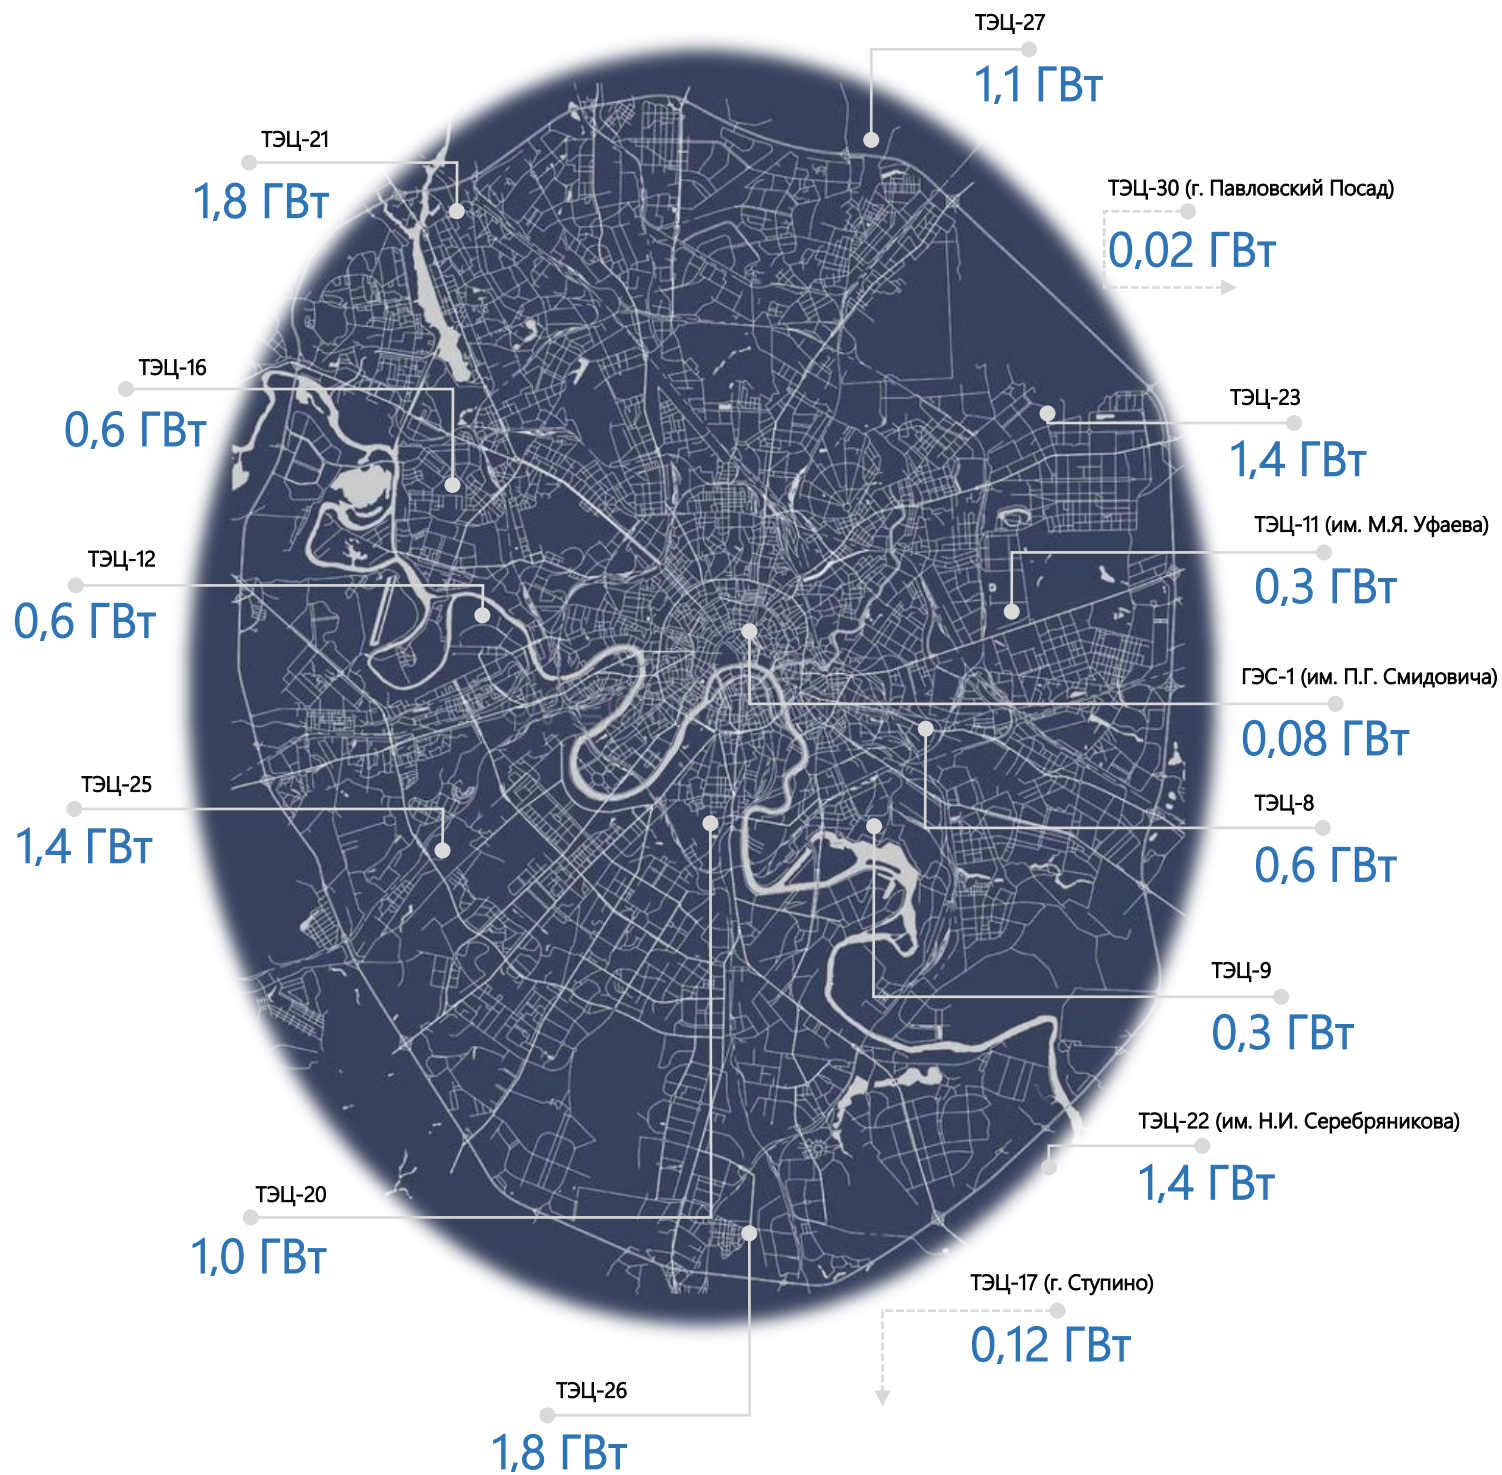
ТЭЦ-27
1,1 ГВт

ТЭЦ-21
1,8 ГВт

ТЭЦ-30 (г. Павловский Посад)
0,02 ГВт

ТЭЦ-16
0,6 ГВт

ТЭЦ-23
1,4 ГВт

ТЭЦ-11 (им. М.Я. Уфаева)
0,3 ГВт

ТЭЦ-12
0,6 ГВт

ГЭС-1 (им. П.Г. Смидовича)
0,08 ГВт

ТЭЦ-25
1,4 ГВт

ТЭЦ-8
0,6 ГВт

ТЭЦ-9
0,3 ГВт

ТЭЦ-22 (им. Н.И. Серебряникова)
1,4 ГВт

ТЭЦ-20
1,0 ГВт

ТЭЦ-17 (г. Ступино)
0,12 ГВт

ТЭЦ-26
1,8 ГВт